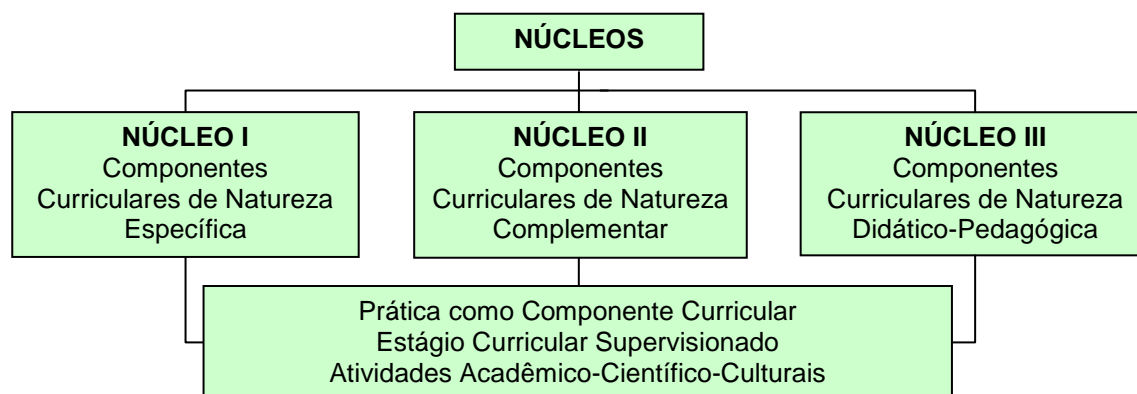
NÚCLEOS

NÚCLEO I
Componentes Curriculares de Natureza Específica

NÚCLEO II
Componentes Curriculares de Natureza Complementar

NÚCLEO III
Componentes Curriculares de Natureza Didático-Pedagógica

Prática como Componente Curricular
Estágio Curricular Supervisionado
Atividades Acadêmico-Científico-Culturais